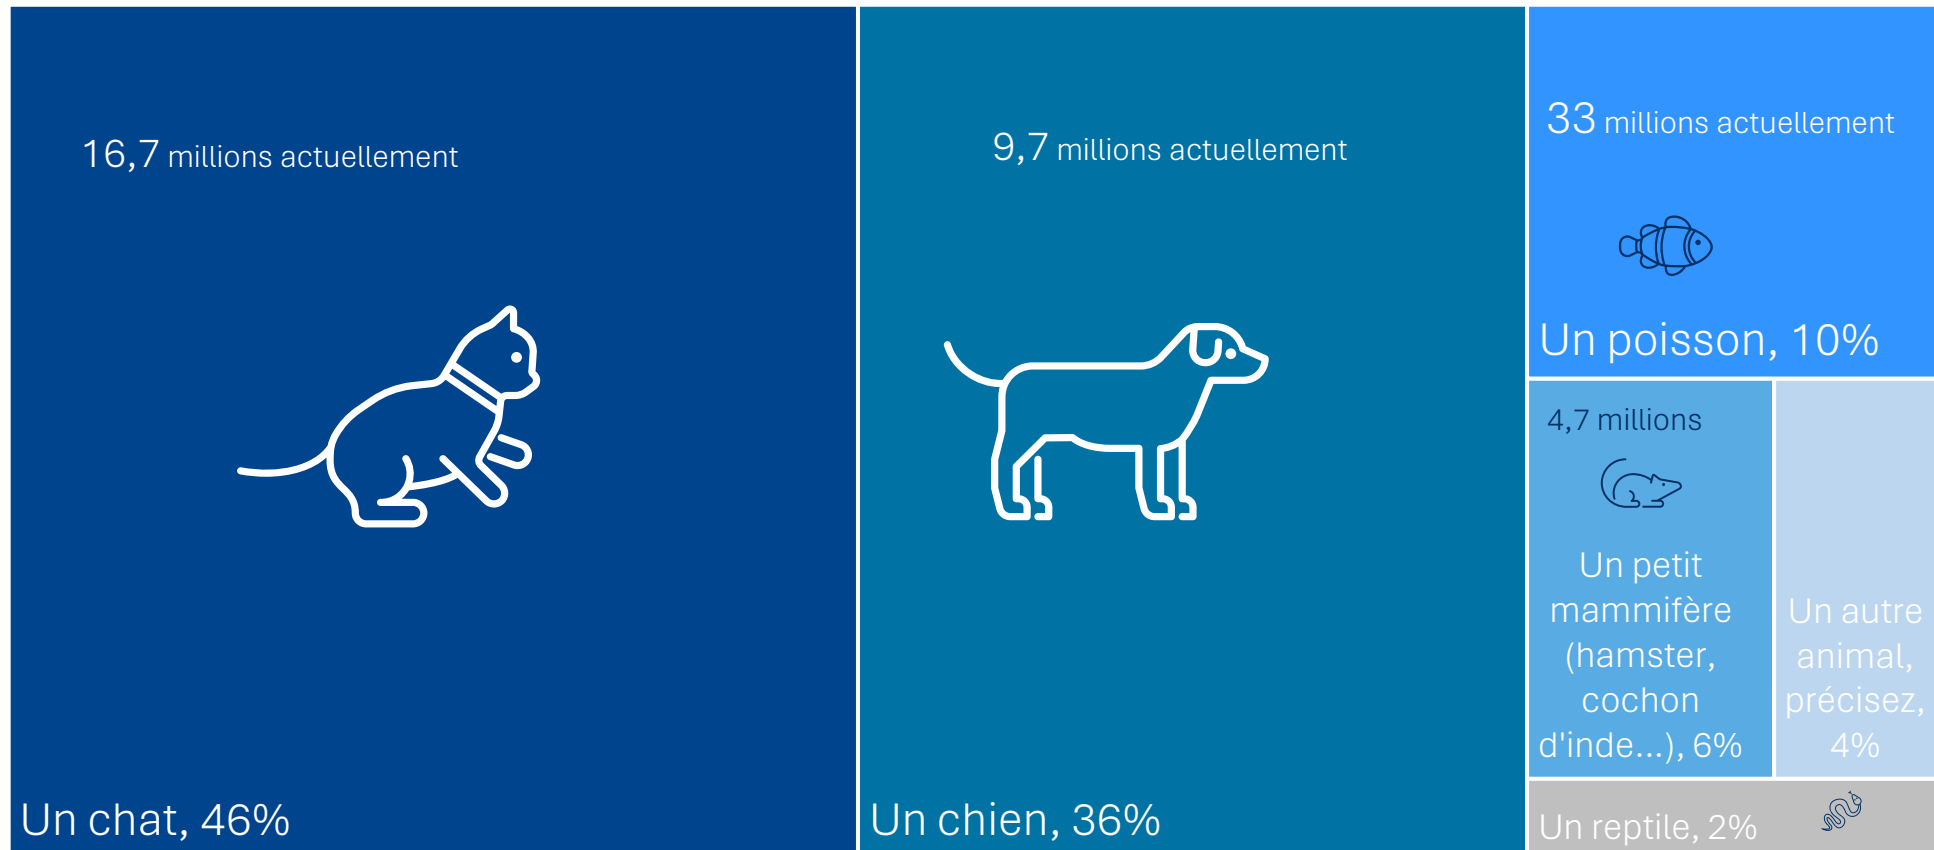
16,7 millions actuellement

Un chat, 46%

9,7 millions actuellement

Un chien, 36%

33 millions actuellement

Un poisson, 10%

4,7 millions

Un petit mammifère (hamster, cochon d'inde...), 6%

Un autre animal, précisez, 4%

Un reptile, 2%